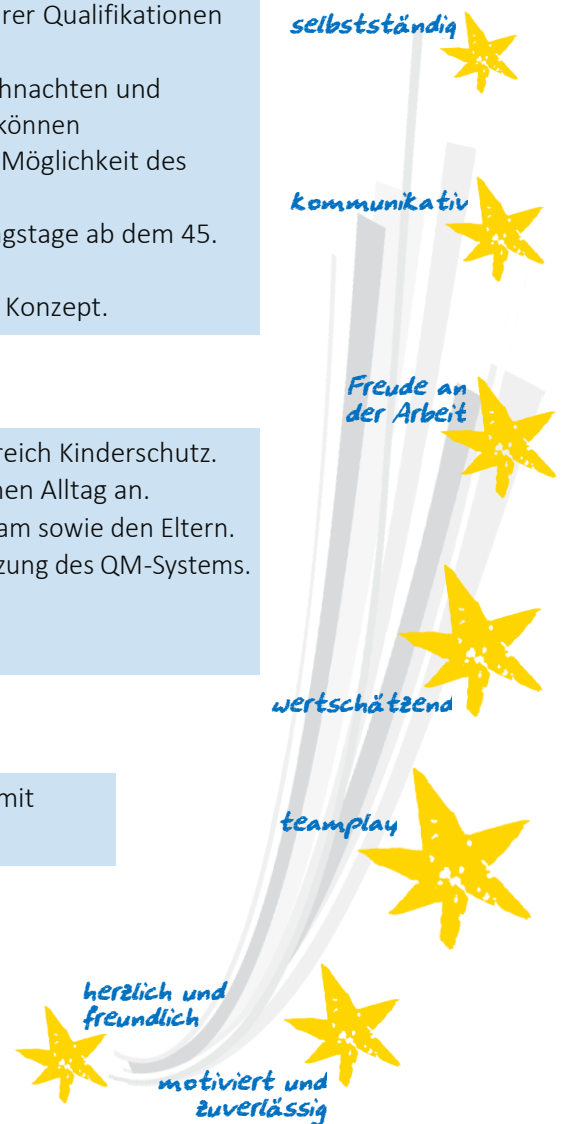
rer Qualifikationen

hnachten und
können
Möglichkeit des

gstage ab dem 45.

Konzept.

reich Kinderschutz.
nen Alltag an.
am sowie den Eltern.
zung des QM-Systems.

mit

selbstständig

kommunikativ

Freude an der Arbeit

wertschätzend

teamplay

herzlich und freundlich

motiviert und zuverlässig